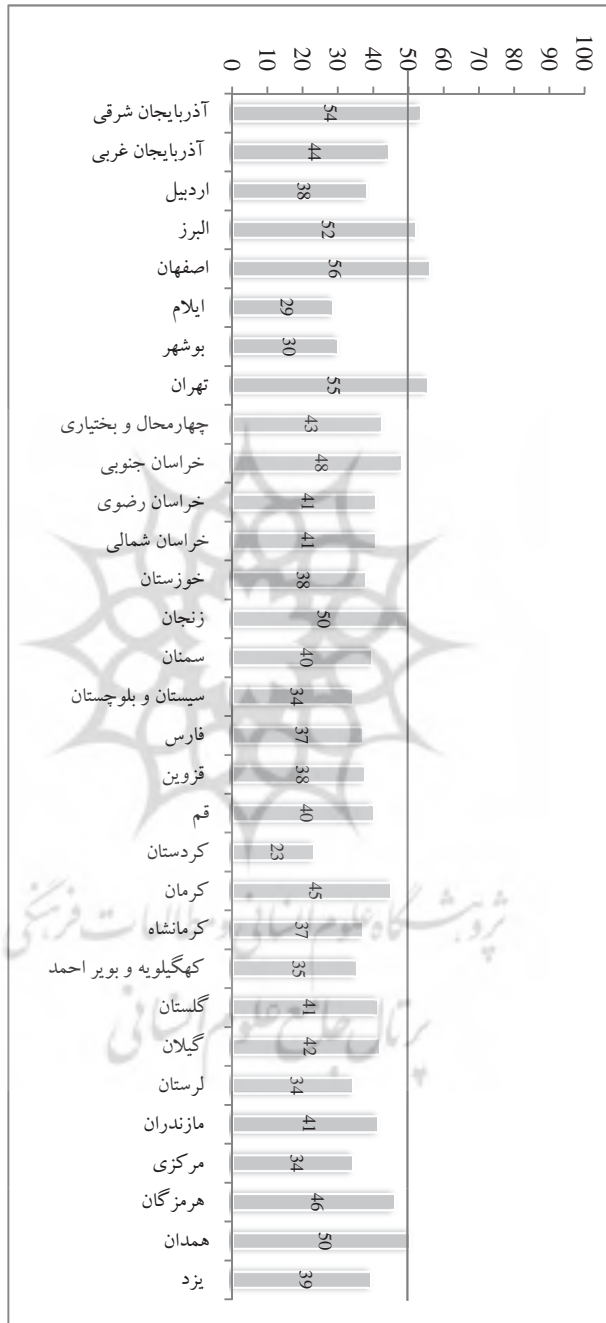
0 10 20 30 40 50 60 70 80 90 100

آذربایجان شرقی 54
آذربایجان غربی 44
اردبیل 38
البرز 52
اصفهان 56
ایلام 29
بوشهر 30
تهران 55
چهارمحال و بختیاری 43
خراسان جنوبی 48
خراسان رضوی 41
خراسان شمالی 41
خوزستان 38
زنجان 50
سمنان 40
سیستان و بلوچستان 34
فارس 37
قزوین 38
قم 40
کردستان 23
کرمان 45
کرمانشاه 37
کهگیلویه و بویر احمد 35
گلستان 41
گیلان 42
لرستان 34
مازندران 41
مرکزی 34
هرمزگان 46
همدان 50
یزد 39

پژوهشگاه علوم انسانی و مطالعات فرهنگی
پرتال جامع علوم انسانی